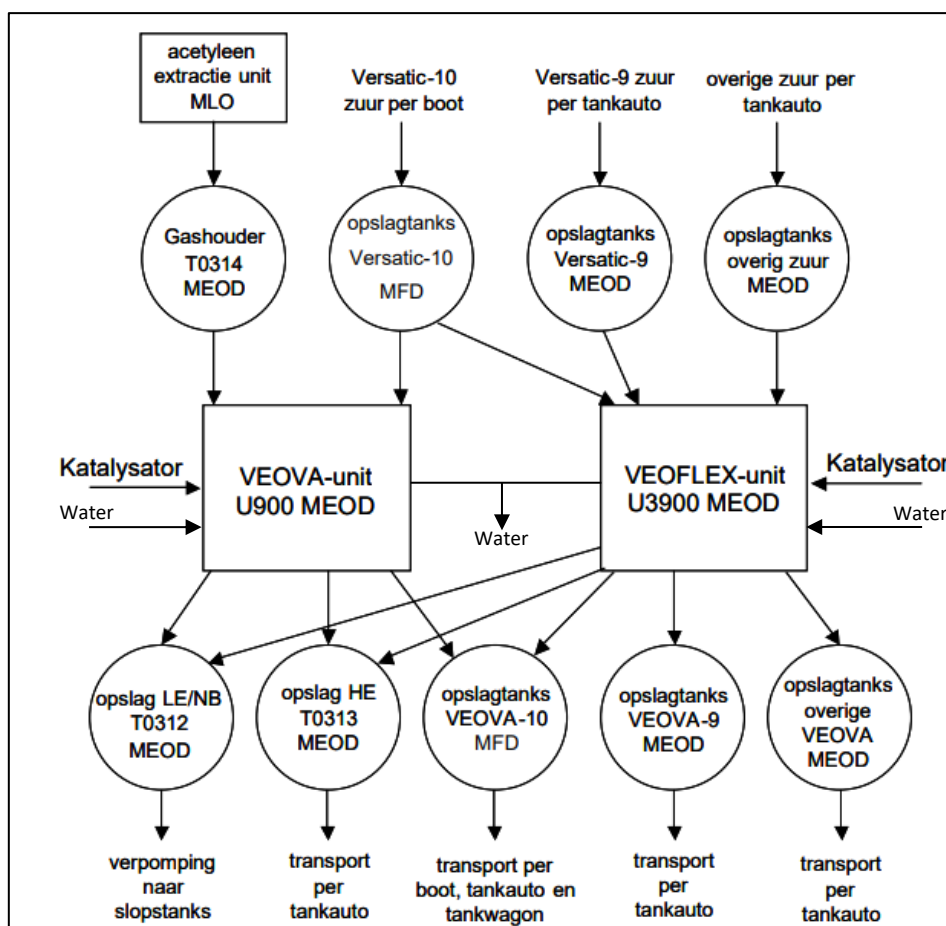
acetyleen extractie unit MLO

Versatic-10 zuur per boot

Versatic-9 zuur per tankauto

overige zuur per tankauto

Gashouder T0314 MEOD

opslagtanks Versatic-10 MFD

opslagtanks Versatic-9 MEOD

opslagtanks overig zuur MEOD

Katalysator

Water

VEOVA-unit U900 MEOD

Water

VEOFLEX-unit U3900 MEOD

Katalysator

Water

opslag LE/NB T0312 MEOD

opslag HE T0313 MEOD

opslagtanks VEOVA-10 MFD

opslagtanks VEOVA-9 MEOD

opslagtanks overige VEOVA MEOD

verpomping naar slopstanks

transport per tankauto

transport per boot, tankauto en tankwagon

transport per tankauto

transport per tankauto